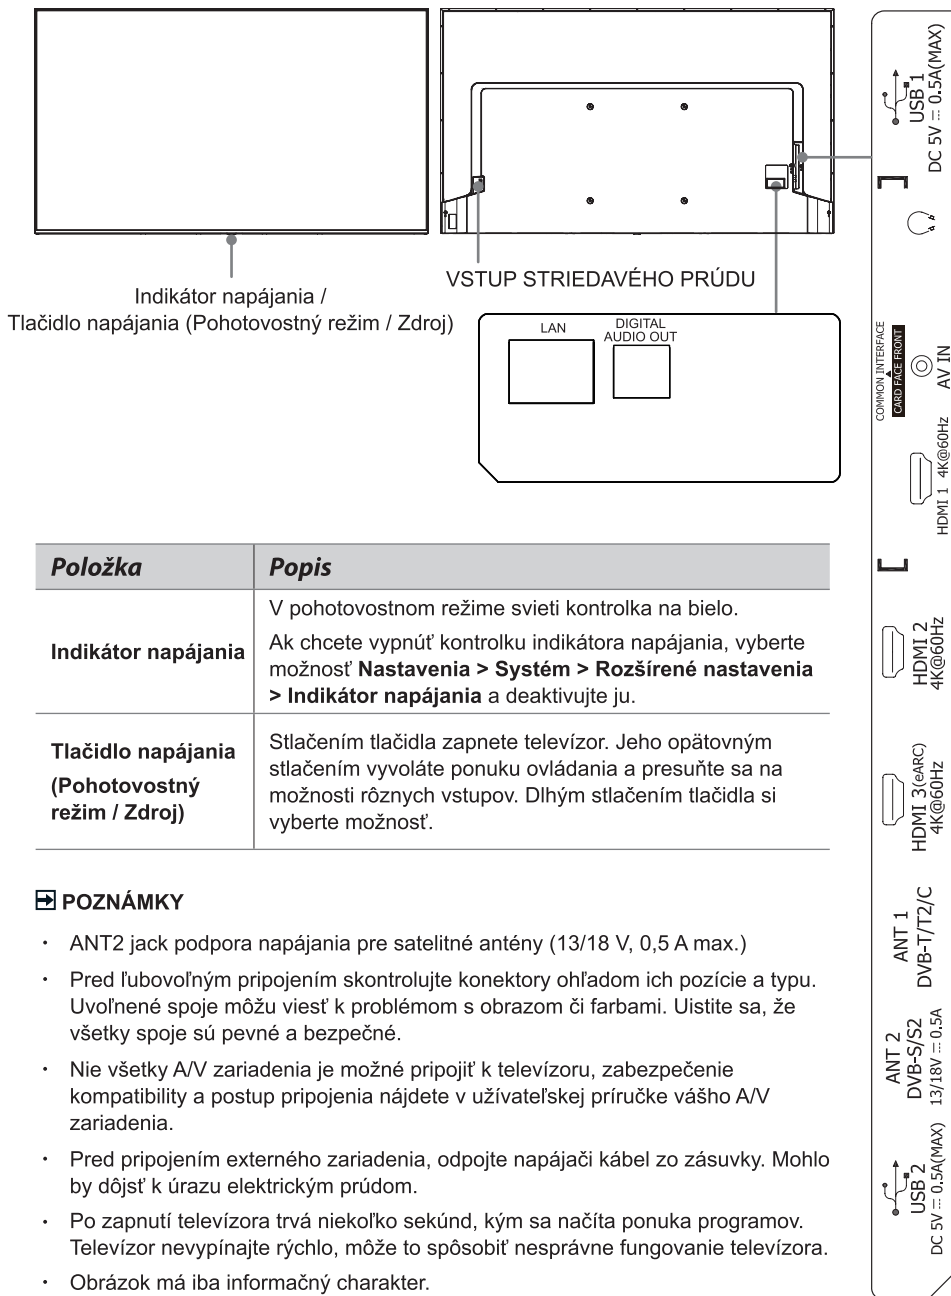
Indikátor napájania /
Tlačidlo napájania (Pohotovostný režim / Zdroj)

VSTUP STRIEDAVÉHO PRÚDU

LAN

DIGITAL AUDIO OUT

USB 1
DC 5V ⎓ 0.5A(MAX)

COMMON INTERFACE
CARD FACE FRONT

AV IN

HDMI 1 4K@60Hz

HDMI 2
4K@60Hz

HDMI 3(eARC)
4K@60Hz

ANT 1
DVB-T/T2/C

ANT 2
DVB-S/S2
13/18V ⎓ 0.5A

USB 2
DC 5V ⎓ 0.5A(MAX)

| Položka | Popis |
|---|---|
| Indikátor napájania | V pohotovostnom režime svieti kontrolka na bielo. Ak chcete vypnúť kontrolku indikátora napájania, vyberte možnosť **Nastavenia > Systém > Rozšírené nastavenia > Indikátor napájania** a deaktivujte ju. |
| Tlačidlo napájania (Pohotovostný režim / Zdroj) | Stlačením tlačidla zapnete televízor. Jeho opätovným stlačením vyvoláte ponuku ovládania a presuňte sa na možnosti rôznych vstupov. Dlhým stlačením tlačidla si vyberte možnosť. |

POZNÁMKY

· ANT2 jack podpora napájania pre satelitné antény (13/18 V, 0,5 A max.)

· Pred ľubovoľným pripojením skontrolujte konektory ohľadom ich pozície a typu. Uvoľnené spoje môžu viesť k problémom s obrazom či farbami. Uistite sa, že všetky spoje sú pevné a bezpečné.

· Nie všetky A/V zariadenia je možné pripojiť k televízoru, zabezpečenie kompatibility a postup pripojenia nájdete v užívateľskej príručke vášho A/V zariadenia.

· Pred pripojením externého zariadenia, odpojte napájači kábel zo zásuvky. Mohlo by dôjsť k úrazu elektrickým prúdom.

· Po zapnutí televízora trvá niekoľko sekúnd, kým sa načíta ponuka programov. Televízor nevypínajte rýchlo, môže to spôsobiť nesprávne fungovanie televízora.

· Obrázok má iba informačný charakter.